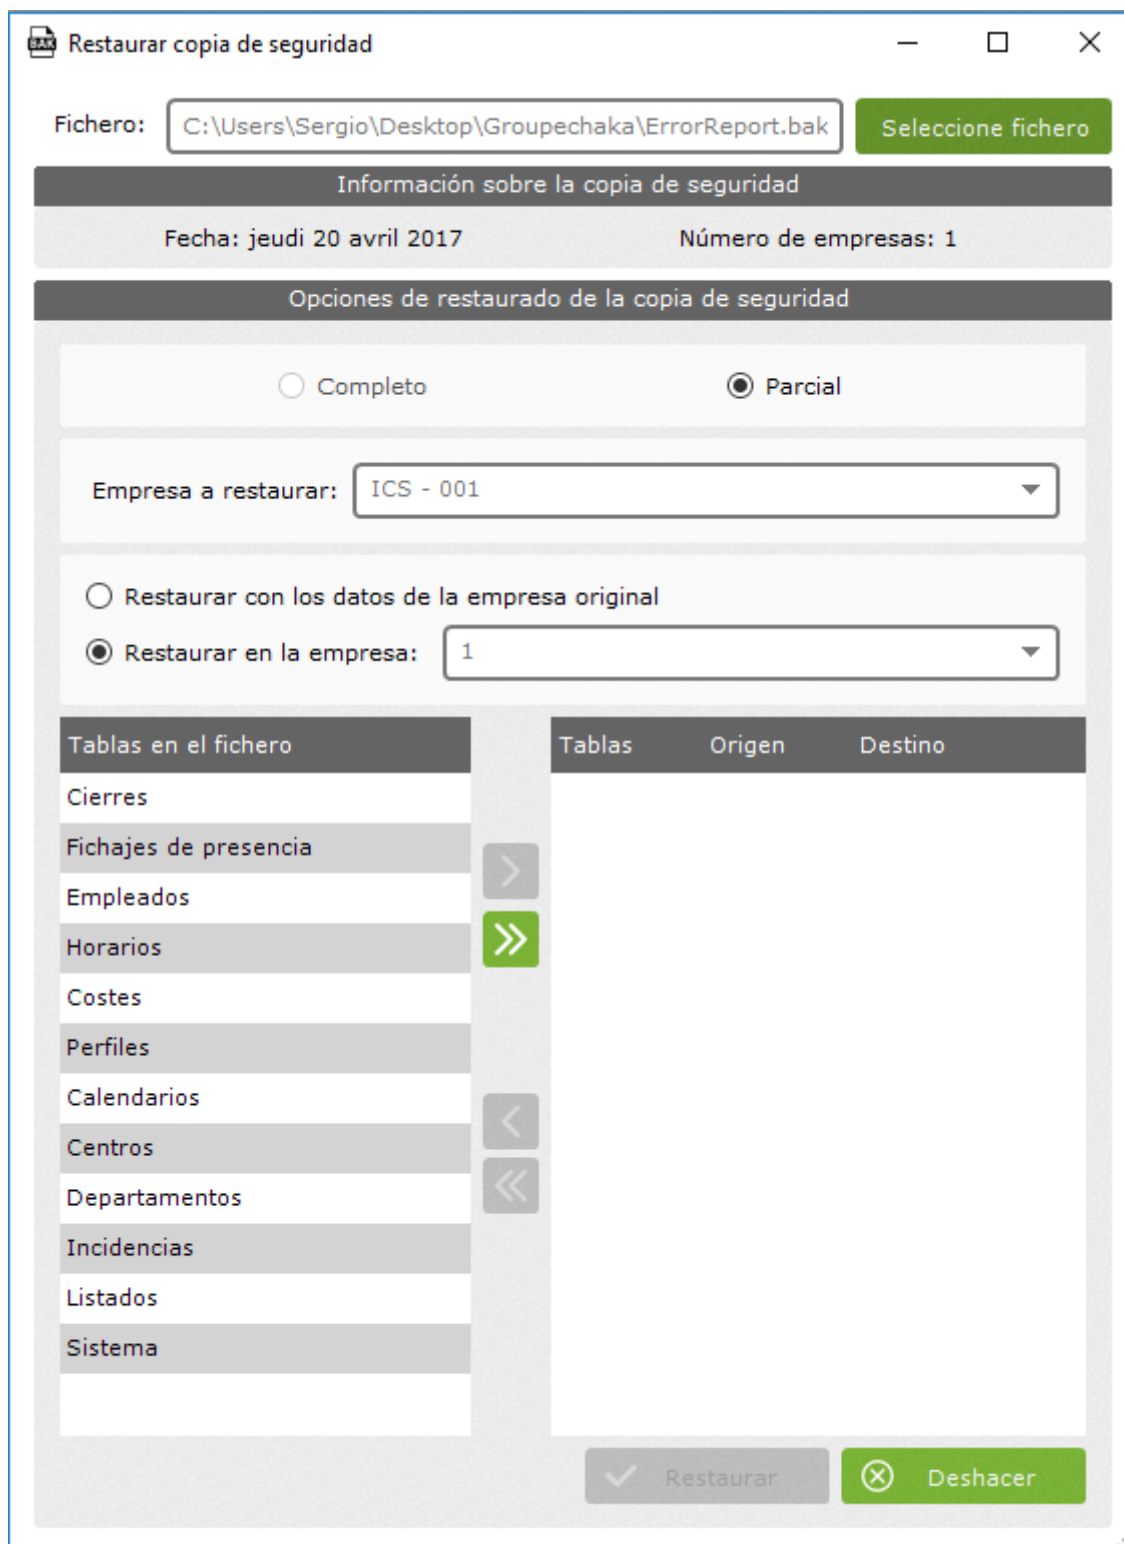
Restaurar copia de seguridad

Fichero: C:\Users\Sergio\Desktop\Groupechaka\ErrorReport.bak Seleccione fichero

Información sobre la copia de seguridad

Fecha: jeudi 20 avril 2017

Número de empresas: 1

Opciones de restaurado de la copia de seguridad

Completo

Parcial

Empresa a restaurar: ICS - 001

Restaurar con los datos de la empresa original

Restaurar en la empresa: 1

| Tablas en el fichero |
|---|
| Cierres |
| Fichajes de presencia |
| Empleados |
| Horarios |
| Costes |
| Perfiles |
| Calendarios |
| Centros |
| Departamentos |
| Incidencias |
| Listados |
| Sistema |

| Tablas | Origen | Destino |
|---|---|---|

Restaurar

Deshacer